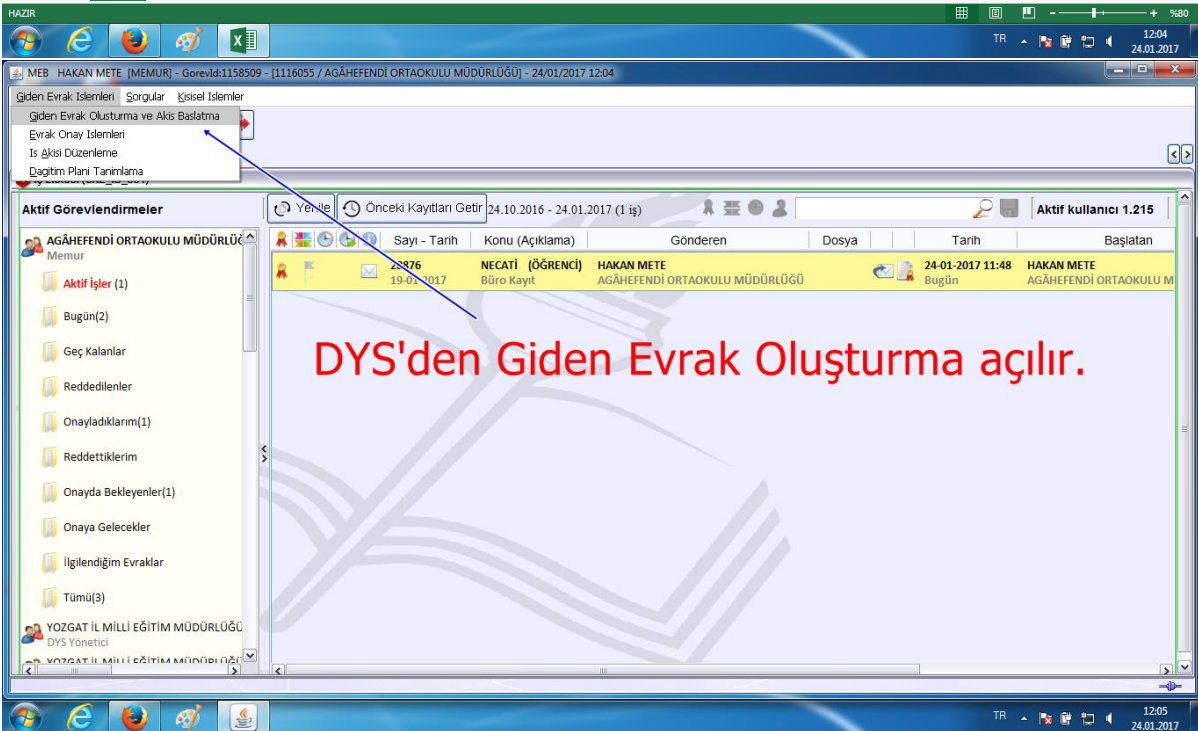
HAZIR

%80

TR

12:04
24.01.2017

MEB HAKAN METE [MEMUR] - GorevId:1158509 - [1116055 / AGÂHEFENDİ ORTAOKULU MÜDÜRLÜĞÜ] - 24/01/2017 12:04

Giden Evrak Islemleri Sorgular Kisisel Islemler

Giden Evrak Olusturma ve Akis Baslatma
Evrak Onay Islemleri
Is Akisi Düzenleme
Dagitim Plani Tanimlama

Aktif Görevlendirmeler

Yenile
Önceki Kayıtları Getir
24.10.2016 - 24.01.2017 (1 iş)
Aktif kullanıcı 1.215

AGÂHEFENDİ ORTAOKULU MÜDÜRLÜĞ
Memur
Aktif İşler (1)
Bugün(2)
Geç Kalanlar
Reddedilenler
Onayladıklarım(1)
Reddettiklerim
Onayda Bekleyenler(1)
Onaya Gelecekler
İlgilendiğim Evraklar
Tümü(3)
YOZGAT İL MİLLİ EĞİTİM MÜDÜRLÜĞÜ
DYS Yönetici
YOZGAT İL MİLLİ EĞİTİM MÜDÜRLÜĞ

| Sayı - Tarih | Konu (Açıklama) | Gönderen | Dosya | Tarih | Başlatan |
|---|---|---|---|---|---|
| 23876 19-01-2017 | NECATİ (ÖĞRENCİ) Büro Kayıt | HAKAN METE AGÂHEFENDİ ORTAOKULU MÜDÜRLÜĞÜ | | 24-01-2017 11:48 Bugün | HAKAN METE AGÂHEFENDİ ORTAOKULU M |

DYS'den Giden Evrak Oluşturma açılır.

TR

12:05
24.01.2017